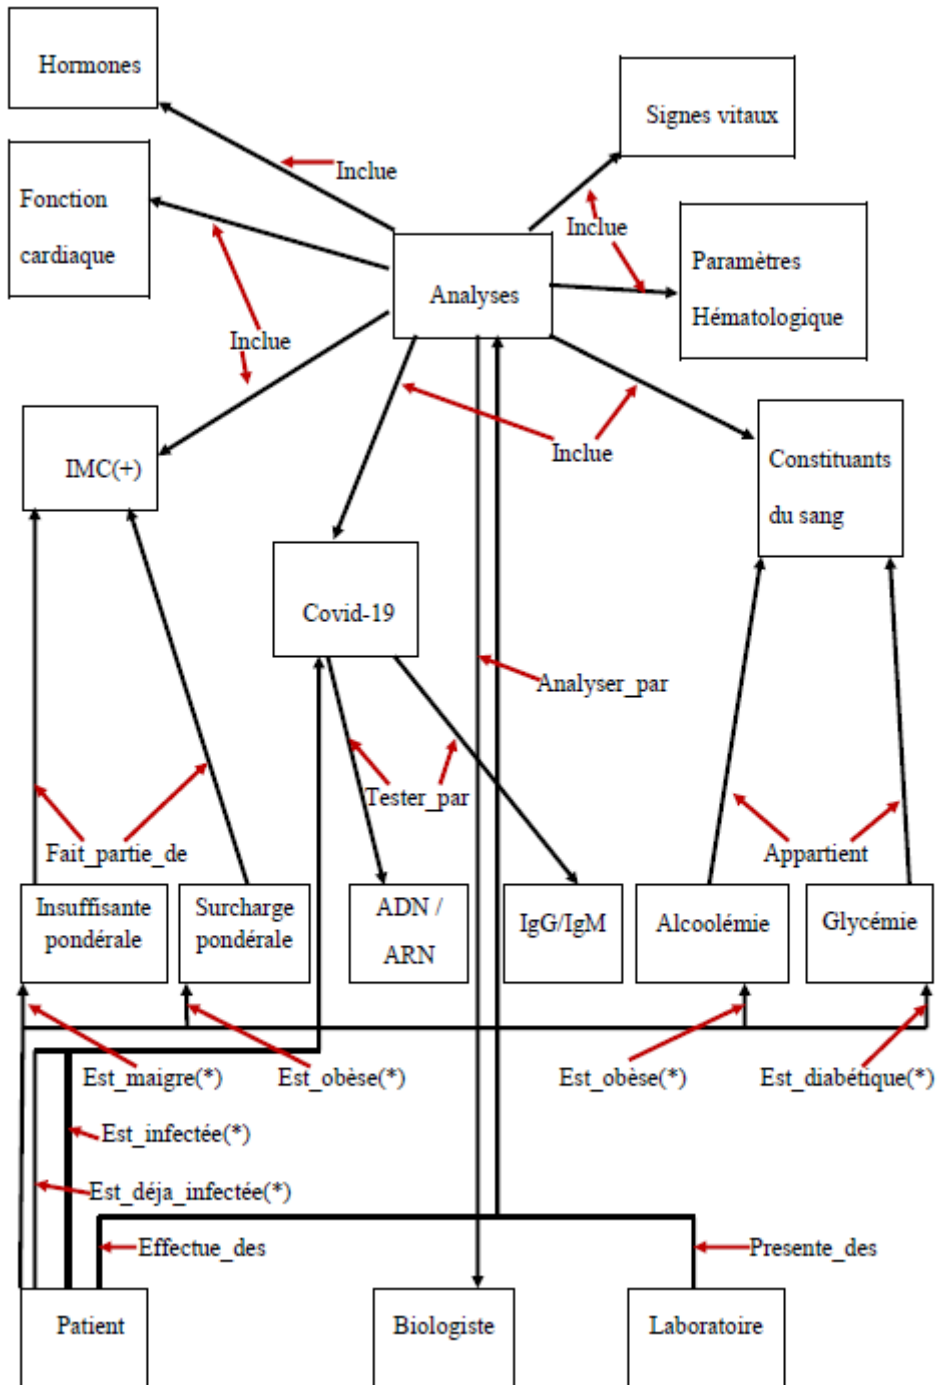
Hormones

Signes vitaux

Inclue

Fonction cardiaque

Inclue

Paramètres Hématologique

Analyses

Inclue

IMC(+)

Inclue

Constituants du sang

Covid-19

Analyser_par

Tester_par

Fait_partie_de

Appartient

Insuffisante pondérale

Surcharge pondérale

ADN / ARN

IgG/IgM

Alcoolémie

Glycémie

Est_maigre(*)

Est_obèse(*)

Est_obèse(*)

Est_diabétique(*)

Est_infectée(*)

Est_déja_infectée(*)

Effectue_des

Presente_des

Patient

Biologiste

Laboratoire